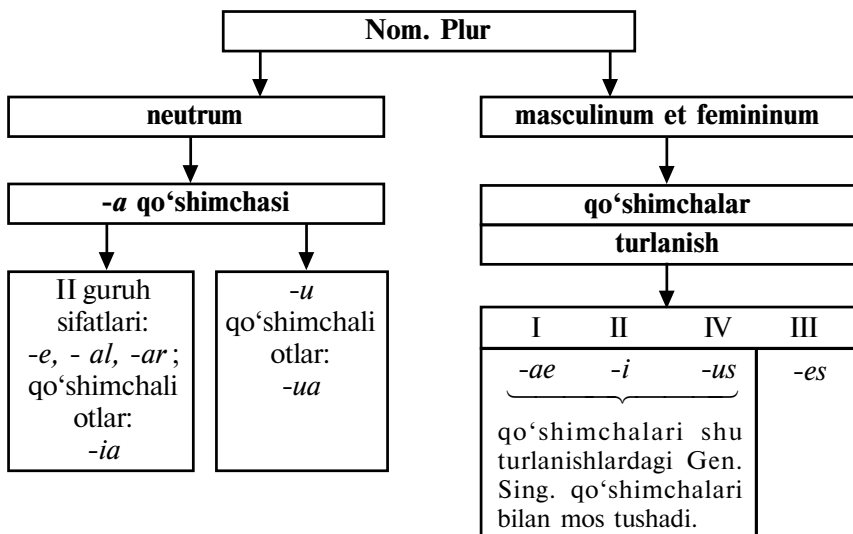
Nom. Plur

neutrum

masculinum et femininum

-a qo'shimchasi

qo'shimchalar

turlanish

II guruh sifatlari: -e, - al, -ar; qo'shimchali otlar: -ia

-u qo'shimchali otlar: -ua

| I | II | IV | III |
|---|---|---|---|
| -ae | -i | -us | -es |

qo'shimchalari shu turlanishlardagi Gen. Sing. qo'shimchalari bilan mos tushadi.